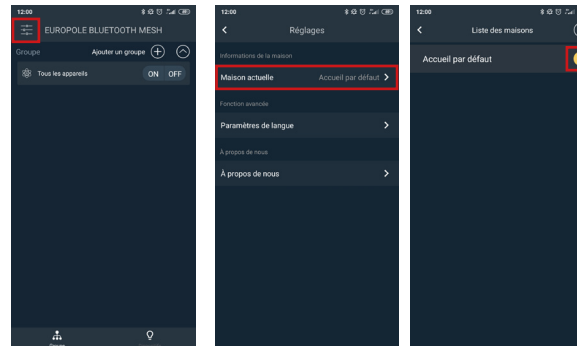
12:00

EUROPOLE BLUETOOTH MESH

Groupe

Ajouter un groupe

Tous les appareils

ON OFF

12:00

Réglages

Informations de la maison

Maison actuelle

Accueil par défaut

Fonction avancée

Paramètres de langue

À propos de nous

À propos de nous

12:00

Liste des maisons

Accueil par défaut